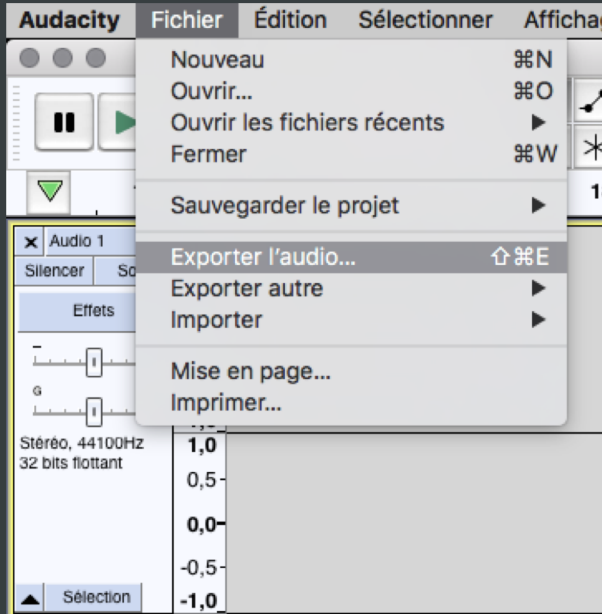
Audacity Fichier Édition Sélectionner Affichag

Nouveau ⌘N
Ouvrir... ⌘O
Ouvrir les fichiers récents ▶
Fermer ⌘W

Sauvegarder le projet ▶

Exporter l'audio... ⇧⌘E
Exporter autre ▶
Importer ▶

Mise en page...
Imprimer...

× Audio 1
Silencer So
Effets
G
Stéréo, 44100Hz
32 bits flottant
Sélection

1,0
0,5
0,0
-0,5
-1,0